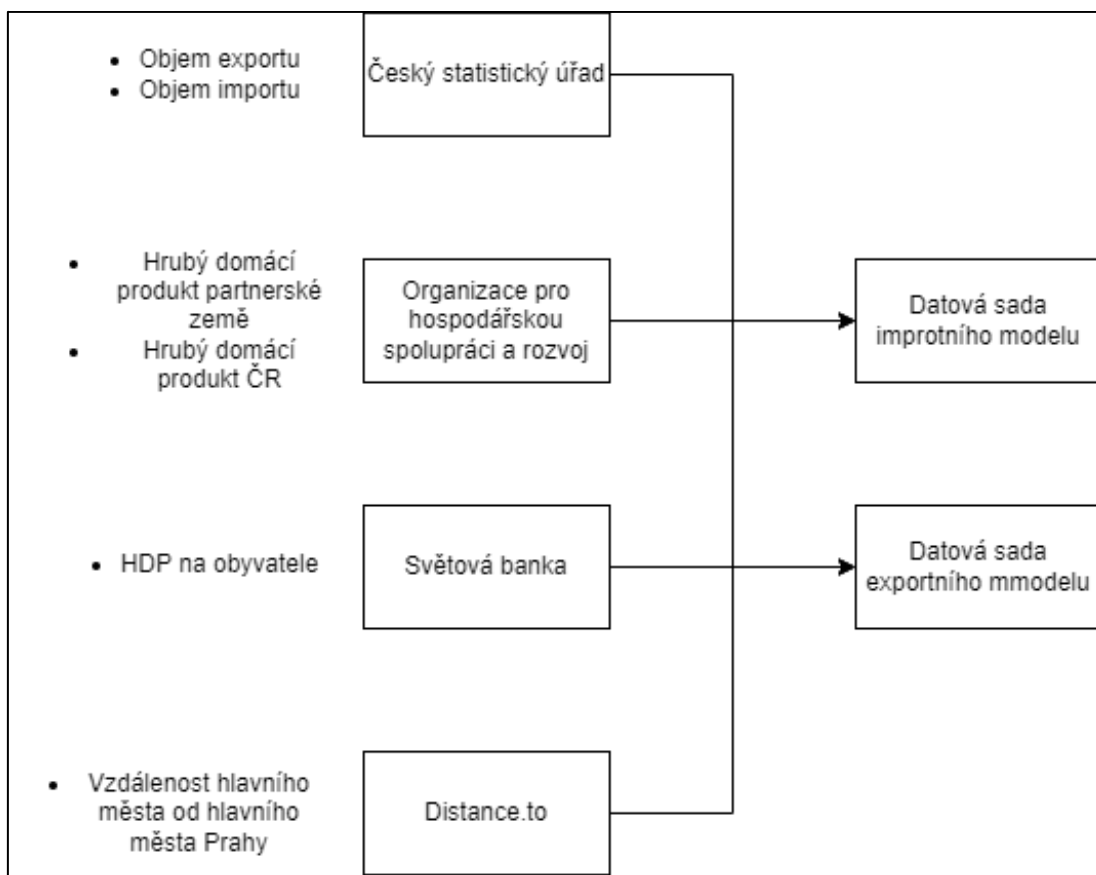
- Objem exportu
- Objem importu

Český statistický úřad

- Hrubý domácí produkt partnerské země
- Hrubý domácí produkt ČR

Organizace pro hospodářskou spolupráci a rozvoj

Datová sada improtního modelu

- HDP na obyvatele

Světová banka

Datová sada exportního mmodelu

- Vzdálenost hlavního města od hlavního města Prahy

Distance.to